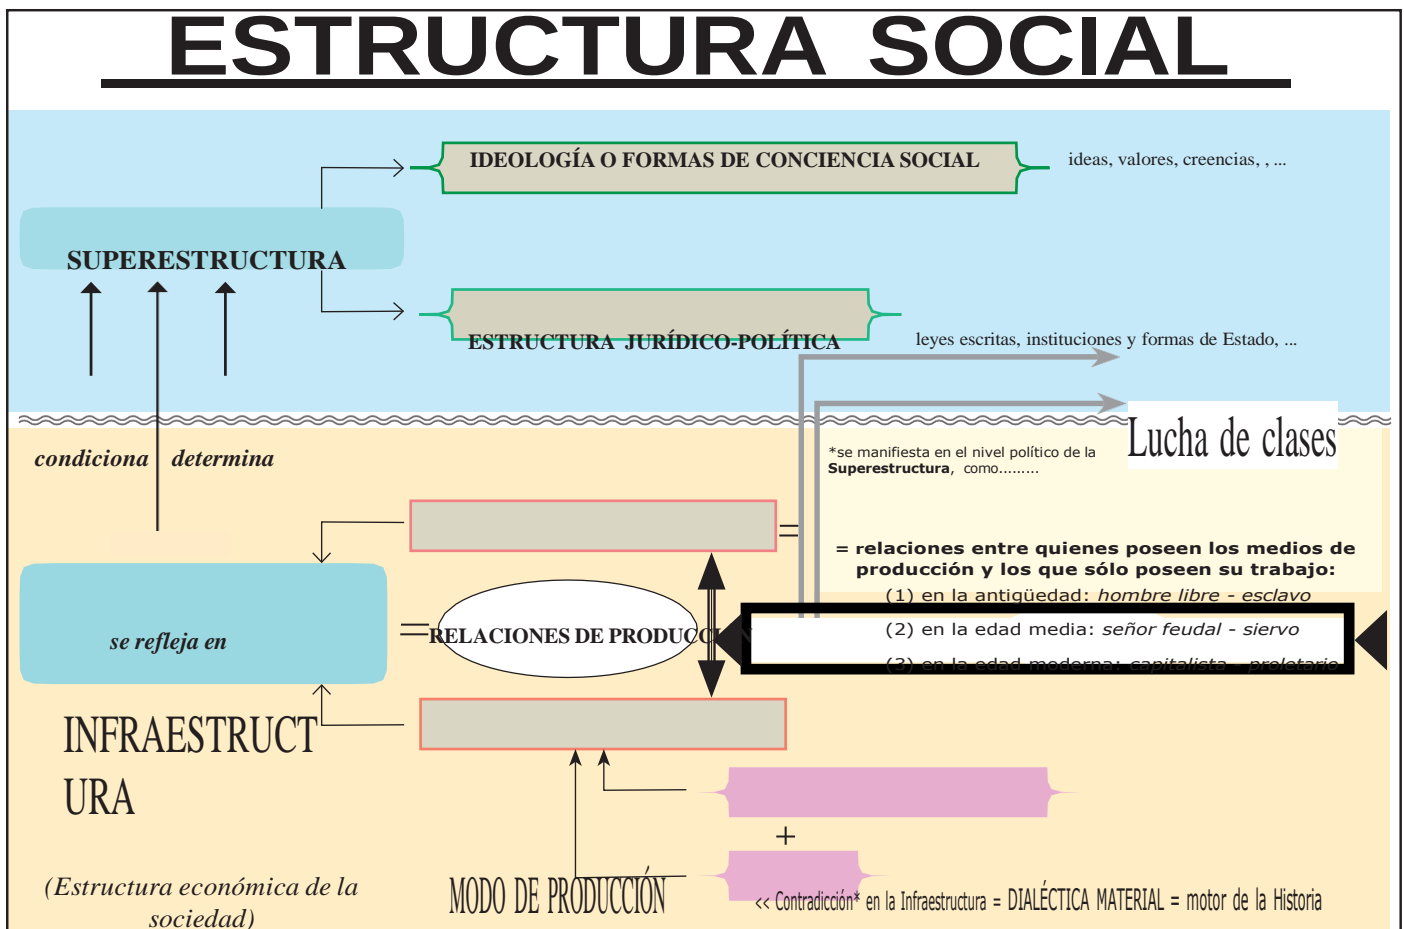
ESTRUCTURA SOCIAL

IDEOLOGÍA O FORMAS DE CONCIENCIA SOCIAL

ideas, valores, creencias, , ...

SUPERESTRUCTURA

ESTRUCTURA JURÍDICO-POLÍTICA

leyes escritas, instituciones y formas de Estado, ...

condiciona determina

*se manifiesta en el nivel político de la **Superestructura**, como.........

Lucha de clases

=

= relaciones entre quienes poseen los medios de producción y los que sólo poseen su trabajo:

(1) en la antigüedad: *hombre libre - esclavo*

se refleja en

=RELACIONES DE PRODUC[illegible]

(2) en la edad media: *señor feudal - siervo*

(3) en la edad moderna: *capitalista - proletario*

INFRAESTRUCTURA

+

(Estructura económica de la sociedad)

MODO DE PRODUCCIÓN

<< Contradicción* en la Infraestructura = DIALÉCTICA MATERIAL = motor de la Historia